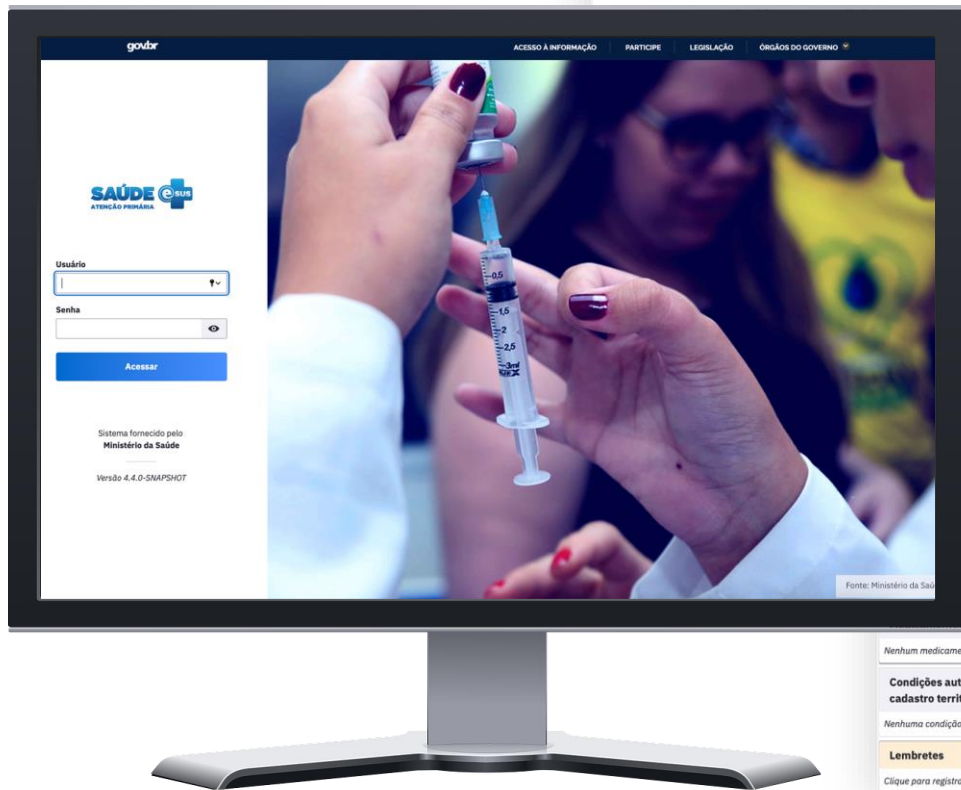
gov.br

ACESSO À INFORMAÇÃO | PARTICIPE | LEGISLAÇÃO | ÓRGÃOS DO GOVERNO

SAÚDE e SUS
ATENÇÃO PRIMÁRIA

Usuário

Senha

Acessar

Sistema fornecido pelo
Ministério da Saúde

Versão 4.4.0-SNAPSHOT

0,5
1
1,5
2
2,5
3ml

Fonte: Ministério da Saú

Nenhum medicame

Condições aut
cadastro territ

Nenhuma condiçã

Lembretes

Clique para registra